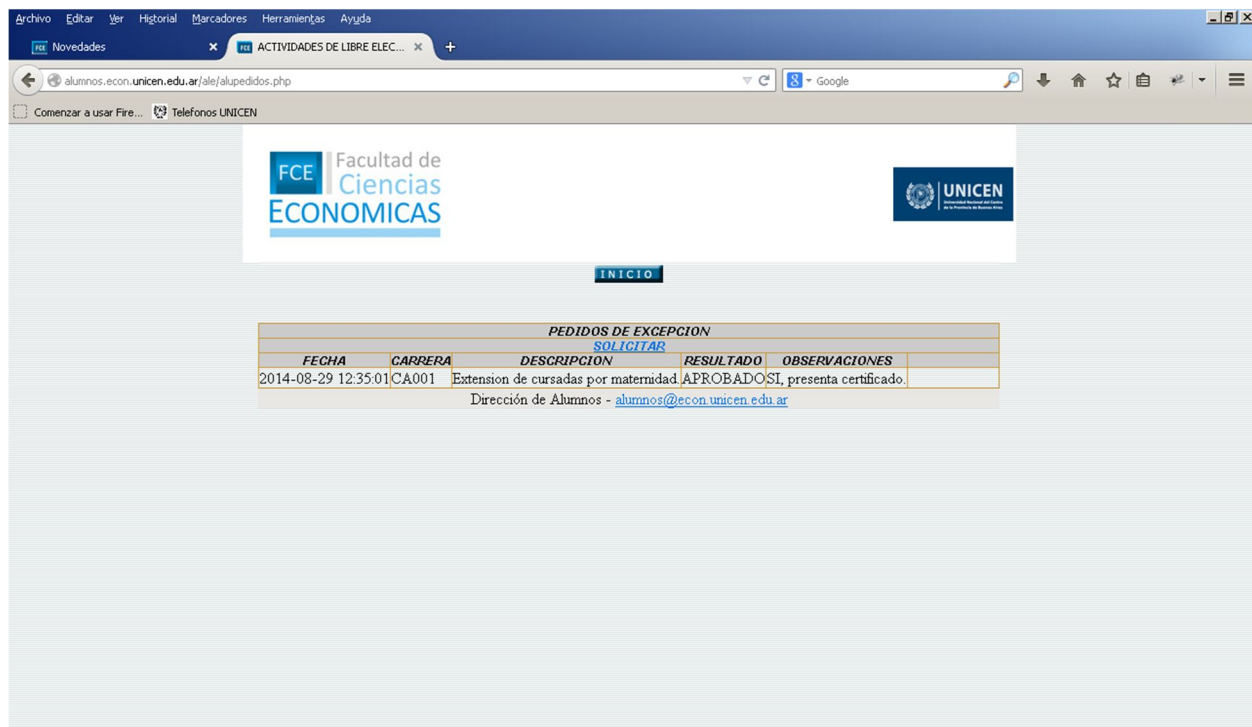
Archivo Editar Ver Historial Marcadores Herramientas Ayuda

FCE Novedades

FCE ACTIVIDADES DE LIBRE ELEC...

alumnos.econ.unicen.edu.ar/ale/alupedidos.php

Google

Comenzar a usar Fire... Telefonos UNICEN

FCE Facultad de Ciencias ECONOMICAS

UNICEN

INICIO

| PEDIDOS DE EXCEPCION | | | | | |
|---|---|---|---|---|---|
| SOLICITAR | | | | | |
| FECHA | CARRERA | DESCRIPCION | RESULTADO | OBSERVACIONES | |
| 2014-08-29 12:35:01 | CA001 | Extension de cursadas por maternidad. | APROBADO | SI, presenta certificado. | |

Dirección de Alumnos - alumnos@econ.unicen.edu.ar